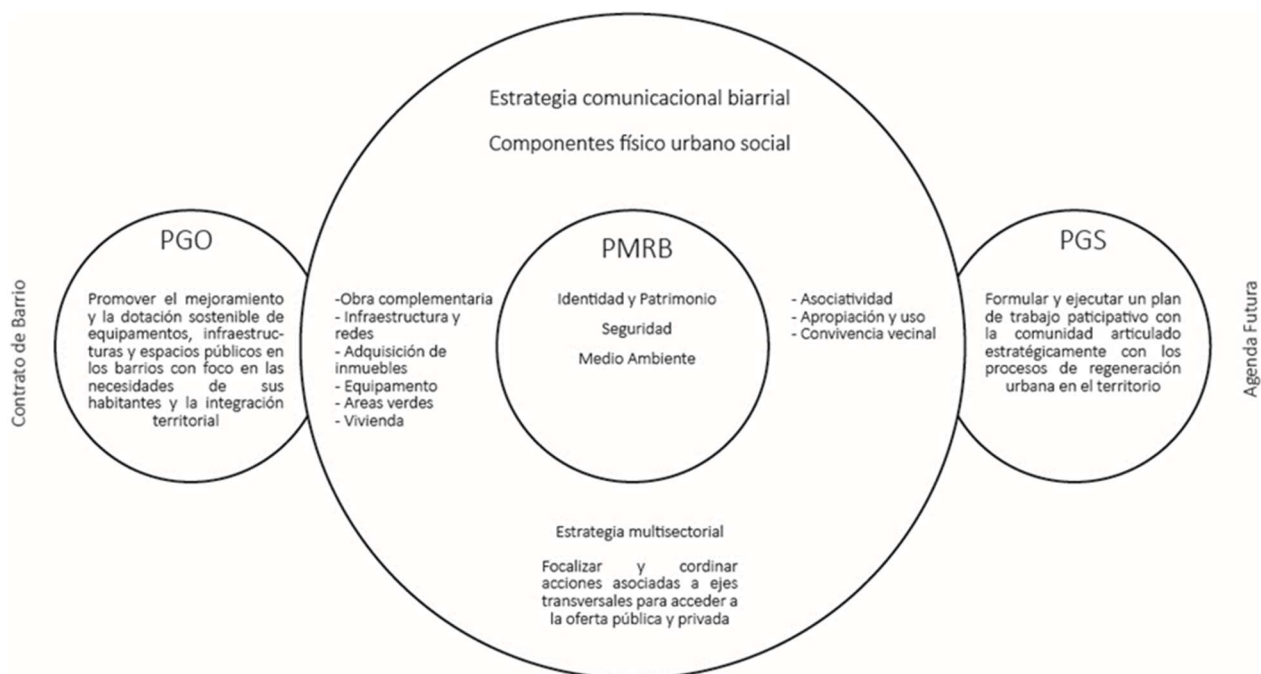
Contrato de Barrio

PGO

Promover el mejoramiento y la dotación sostenible de equipamentos, infraestructuras y espacios públicos en los barrios con foco en las necesidades de sus habitantes y la integración territorial

Estrategia comunicacional biarrial

Componentes físico urbano social

-Obra complementaria
- Infraestructura y redes
- Adquisición de inmuebles
- Equipamento
- Areas verdes
- Vivienda

PMRB

Identidad y Patrimonio

Seguridad

Medio Ambiente

- Asociatividad
- Apropiación y uso
- Convivencia vecinal

Estrategia multisectorial

Focalizar y cordinar acciones asociadas a ejes transversales para acceder a la oferta pública y privada

PGS

Formular y ejecutar un plan de trabajo paticipativo con la comunidad articulado estratégicamente con los procesos de regeneración urbana en el territorio

Agenda Futura